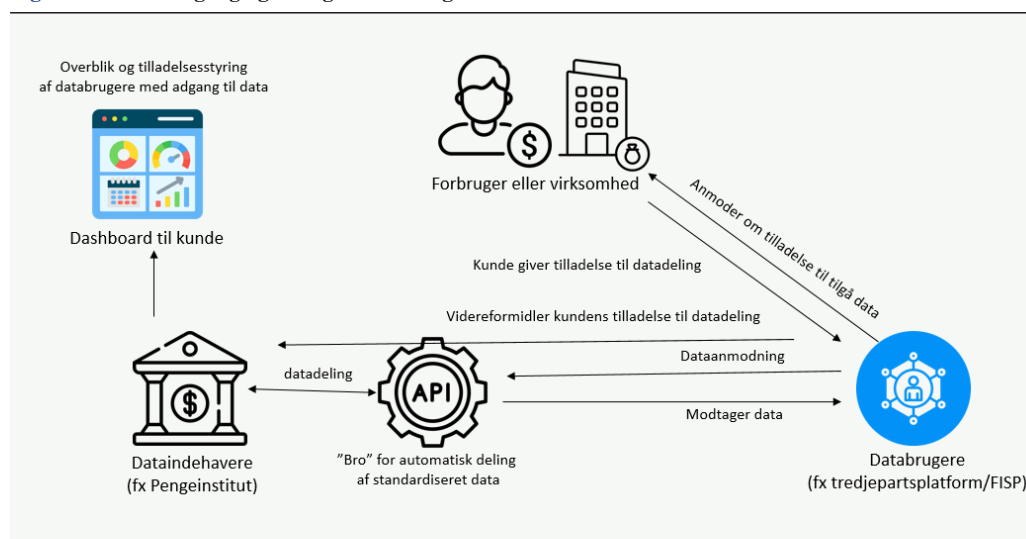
Overblik og tilladelsesstyring af databrugere med adgang til data

Dashboard til kunde

Forbruger eller virksomhed

Anmoder om tilladelse til tilgå data

Kunde giver tilladelse til datadeling

Videreformidler kundens tilladelse til datadeling

Dataanmodning

datadeling

API

Modtager data

Dataindehavere
(fx Pengeinstitut)

"Bro" for automatisk deling af standardiseret data

Databrugere
(fx tredjepartsplatform/FISP)